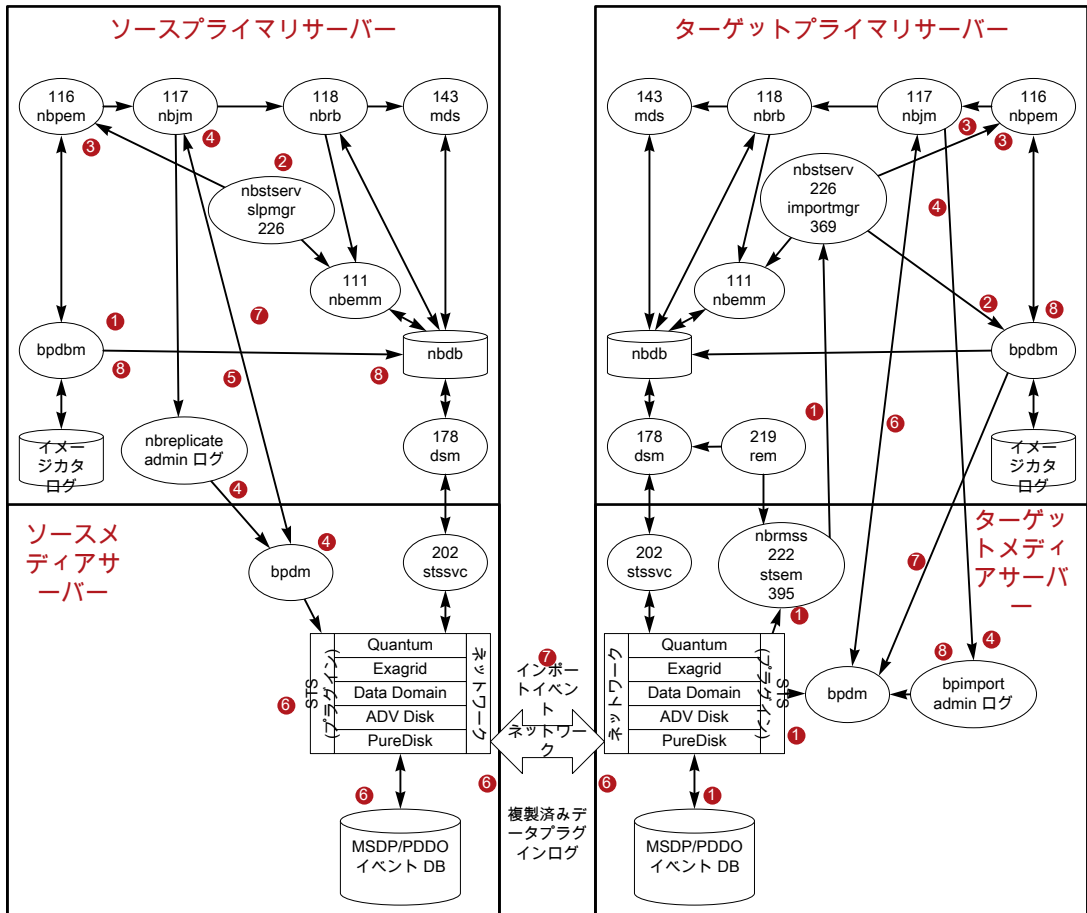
ソースプライマリサーバー

116 nbpem
117 nbjm
118 nbrb
143 mds
nbstserv slpmgr 226
111 nbemm
bpdbm
nbdb
イメージカタログ
nbreplicate admin ログ
178 dsm

ソースメディアサーバー

bpdm
202 stssvc
STS (プラグイン)
Quantum
Exagrid
Data Domain
ADV Disk
PureDisk
ネットワーク
MSDP/PDDO イベント DB

インポートイベント
ネットワーク
複製済みデータプラグインログ

ターゲットプライマリサーバー

143 mds
118 nbrb
117 nbjm
116 nbpem
nbstserv 226 importmgr 369
111 nbemm
nbdb
bpdbm
178 dsm
219 rem
イメージカタログ

ターゲットメディアサーバー

202 stssvc
nbrmss 222 stsem 395
ネットワーク
Quantum
Exagrid
Data Domain
ADV Disk
PureDisk
STS (プラグイン)
bpdm
bpimport admin ログ
MSDP/PDDO イベント DB

1 2 3 4 5 6 7 8